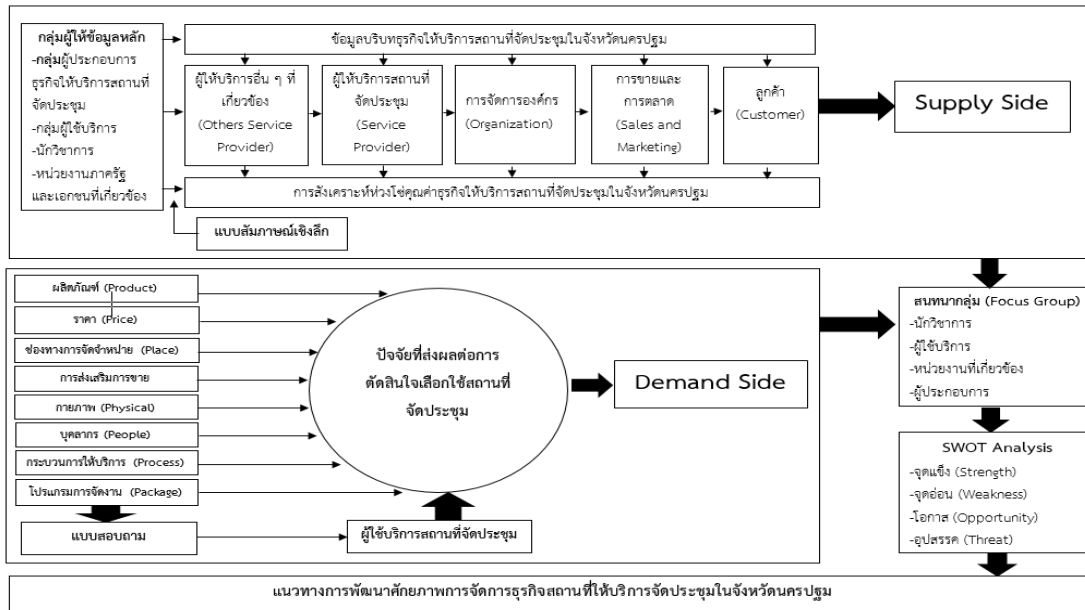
กลุ่มผู้ให้ข้อมูลหลัก
-กลุ่มผู้ประกอบการธุรกิจให้บริการสถานที่จัดประชุม
-กลุ่มผู้ใช้บริการ
-นักวิชาการ
-หน่วยงานภาครัฐและเอกชนที่เกี่ยวข้อง

ข้อมูลบริบทธุรกิจให้บริการสถานที่จัดประชุมในจังหวัดนครปฐม

ผู้ให้บริการอื่น ๆ ที่เกี่ยวข้อง (Others Service Provider)

ผู้ให้บริการสถานที่จัดประชุม (Service Provider)

การจัดการองค์กร (Organization)

การขายและการตลาด (Sales and Marketing)

ลูกค้า (Customer)

Supply Side

การสังเคราะห์ห่วงโซ่คุณค่าธุรกิจให้บริการสถานที่จัดประชุมในจังหวัดนครปฐม

แบบสัมภาษณ์เชิงลึก

ผลิตภัณฑ์ (Product)
ราคา (Price)
ช่องทางการจัดจำหน่าย (Place)
การส่งเสริมการขาย
กายภาพ (Physical)
บุคลากร (People)
กระบวนการให้บริการ (Process)
โปรแกรมการจัดงาน (Package)

ปัจจัยที่ส่งผลต่อการตัดสินใจเลือกใช้สถานที่จัดประชุม

Demand Side

แบบสอบถาม

ผู้ใช้บริการสถานที่จัดประชุม

สนทนากลุ่ม (Focus Group)
-นักวิชาการ
-ผู้ใช้บริการ
-หน่วยงานที่เกี่ยวข้อง
-ผู้ประกอบการ

SWOT Analysis
-จุดแข็ง (Strength)
-จุดอ่อน (Weakness)
-โอกาส (Opportunity)
-อุปสรรค (Threat)

แนวทางการพัฒนาศักยภาพการจัดการธุรกิจสถานที่ให้บริการจัดประชุมในจังหวัดนครปฐม